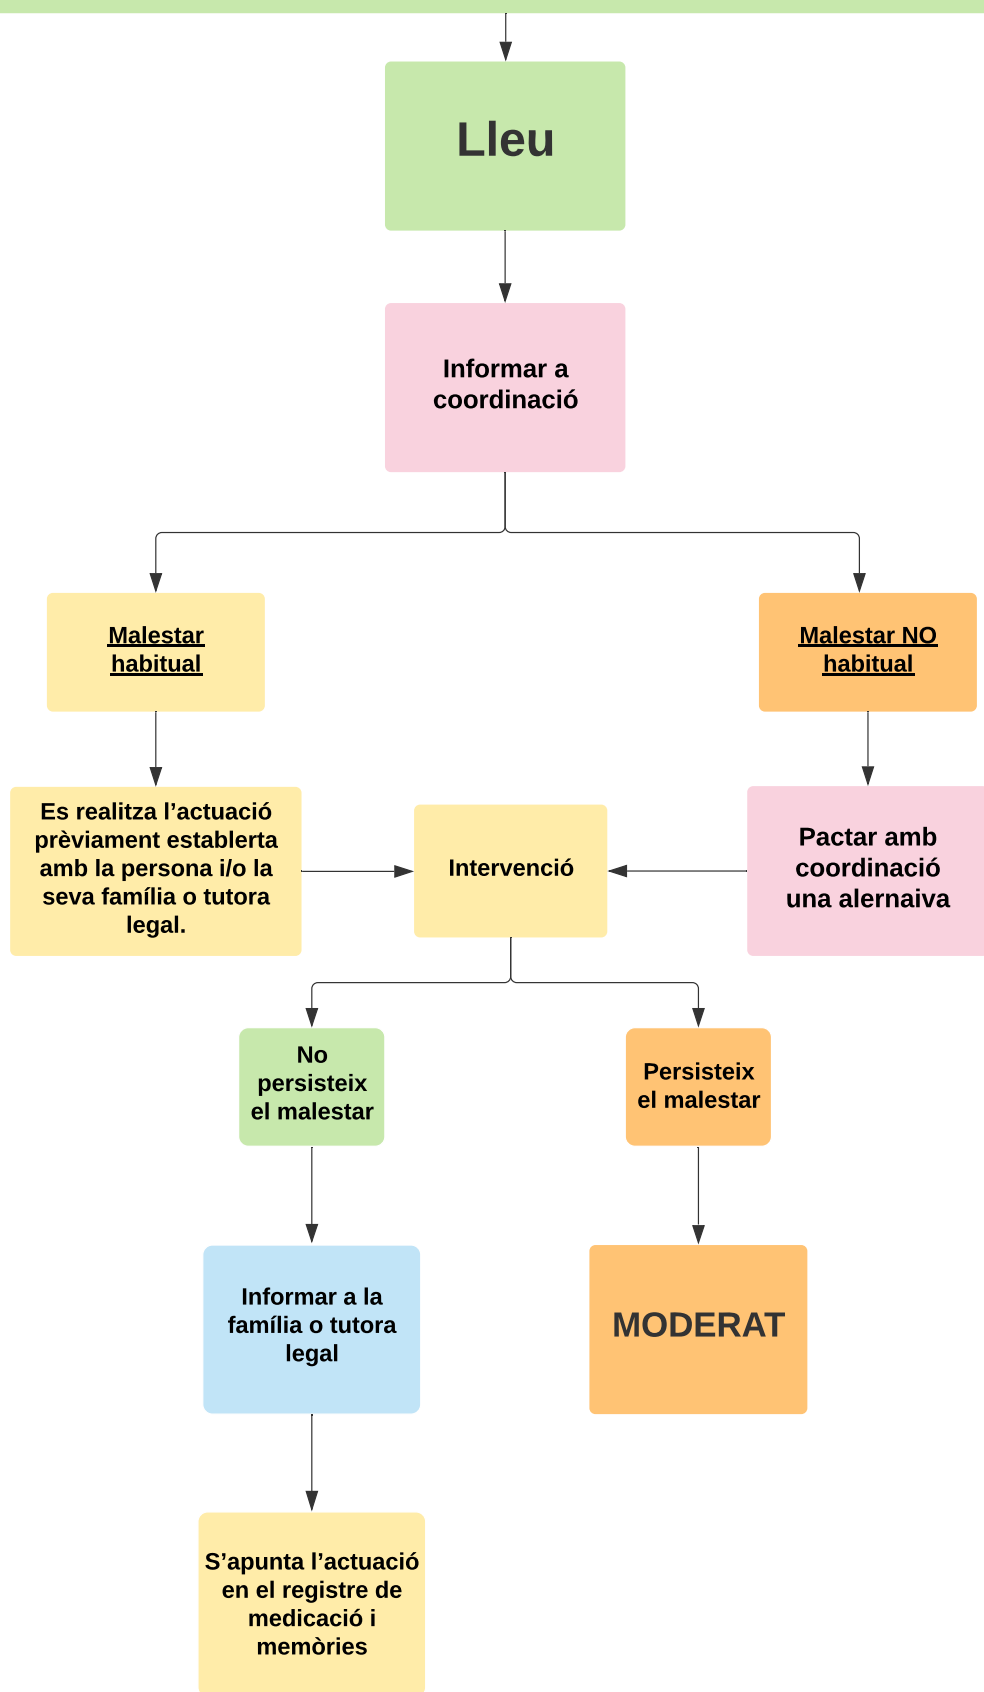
Lleu

Informar a coordinació

Malestar habitual

Malestar NO habitual

Es realitza l’actuació prèviament establerta amb la persona i/o la seva família o tutora legal.

Intervenció

Pactar amb coordinació una alernaiva

No persisteix el malestar

Persisteix el malestar

Informar a la família o tutora legal

MODERAT

S’apunta l’actuació en el registre de medicació i memòries